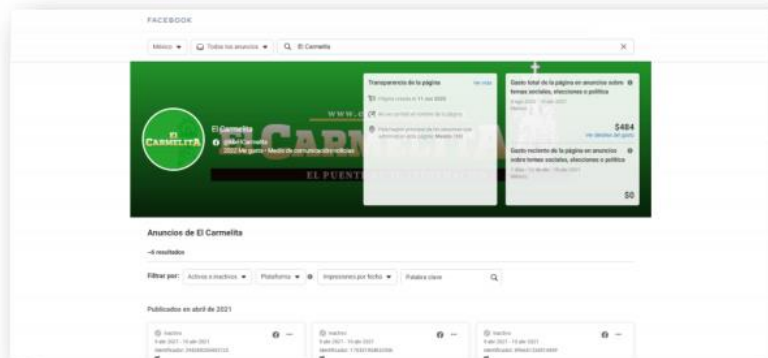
FACEBOOK

México ▾ Todos los anuncios ▾ El Carmelita

EL CARMELITA

El Carmelita
@ElCarmelita
2032 Me gusta · Medio de comunicación/noticias

www.c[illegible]

EL CARMELITA

EL PUENTE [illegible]

Transparencia de la página Ver más
Página creada el 11 nov 2020
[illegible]
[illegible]

Gasto total de la página en anuncios sobre temas sociales, elecciones o política
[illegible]
$484
Ver detalles del gasto

Gasto reciente de la página en anuncios sobre temas sociales, elecciones o política
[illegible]
$0

Anuncios de El Carmelita
~6 resultados

Filtrar por: Activos e inactivos ▾ Plataforma ▾ Impresiones por fecha ▾ Palabra clave

Publicados en abril de 2021

Inactivo
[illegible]
Identificador: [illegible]

Inactivo
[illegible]
Identificador: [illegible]

Inactivo
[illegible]
Identificador: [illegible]